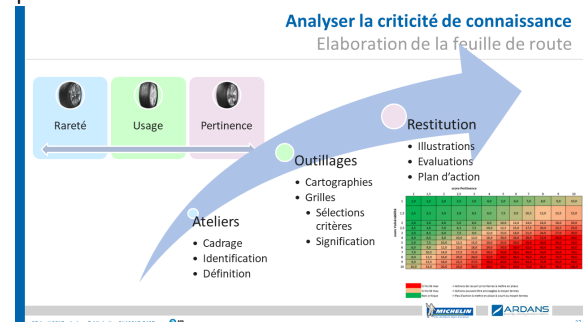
Analyser la criticité de connaissance
Elaboration de la feuille de route

Rareté
Usage
Pertinence

Ateliers
• Cadrage
• Identification
• Définition

Outillages
• Cartographies
• Grilles
• Sélections critères
• Signification

Restitution
• Illustrations
• Evaluations
• Plan d'action

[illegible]

MICHELIN
ARDANS